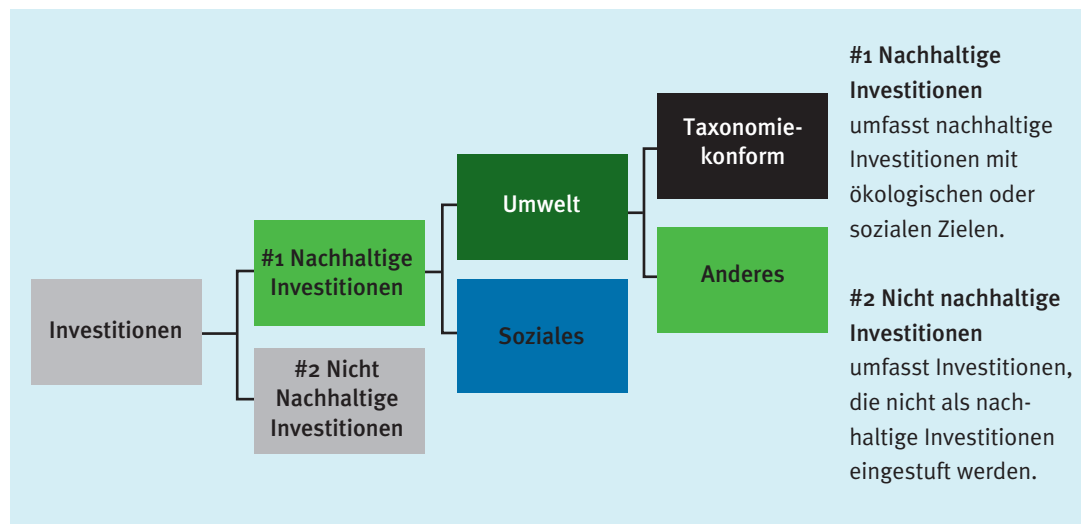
Investitionen

#1 Nachhaltige Investitionen

#2 Nicht Nachhaltige Investitionen

Umwelt

Soziales

Taxonomiekonform

Anderes

**#1 Nachhaltige Investitionen**
umfasst nachhaltige Investitionen mit ökologischen oder sozialen Zielen.

**#2 Nicht nachhaltige Investitionen**
umfasst Investitionen, die nicht als nachhaltige Investitionen eingestuft werden.